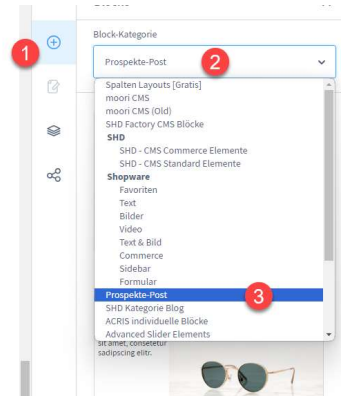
1

Block-Kategorie

Prospekte-Post

2

Spalten Layouts [Gratis]
moori CMS
moori CMS (Old)
SHD Factory CMS Blöcke
SHD
SHD - CMS Commerce Elemente
SHD - CMS Standard Elemente
Shopware
Favoriten
Text
Bilder
Video
Text & Bild
Commerce
Sidebar
Formular
Prospekte-Post

3

SHD Kategorie Blog
ACRIS individuelle Blöcke
Advanced Slider Elements

sit amet, consetetur sadipscing elitr.